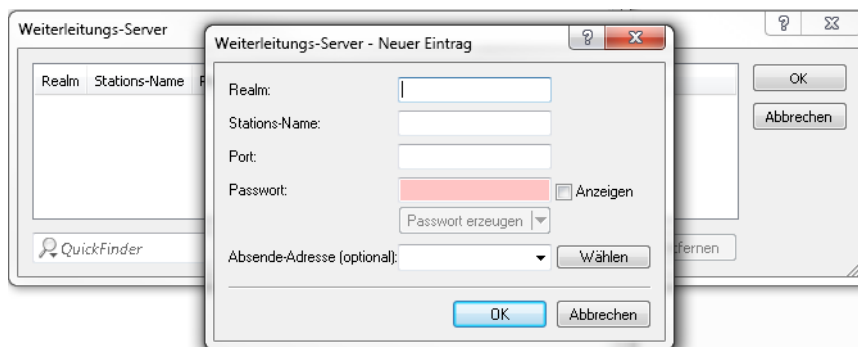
Weiterleitungs-Server

?

Realm | Stations-Name | P

QuickFinder

tfernen

OK

Abbrechen

Weiterleitungs-Server - Neuer Eintrag

?

Realm:

Stations-Name:

Port:

Passwort:

Anzeigen

Passwort erzeugen

Absende-Adresse (optional):

Wählen

OK

Abbrechen